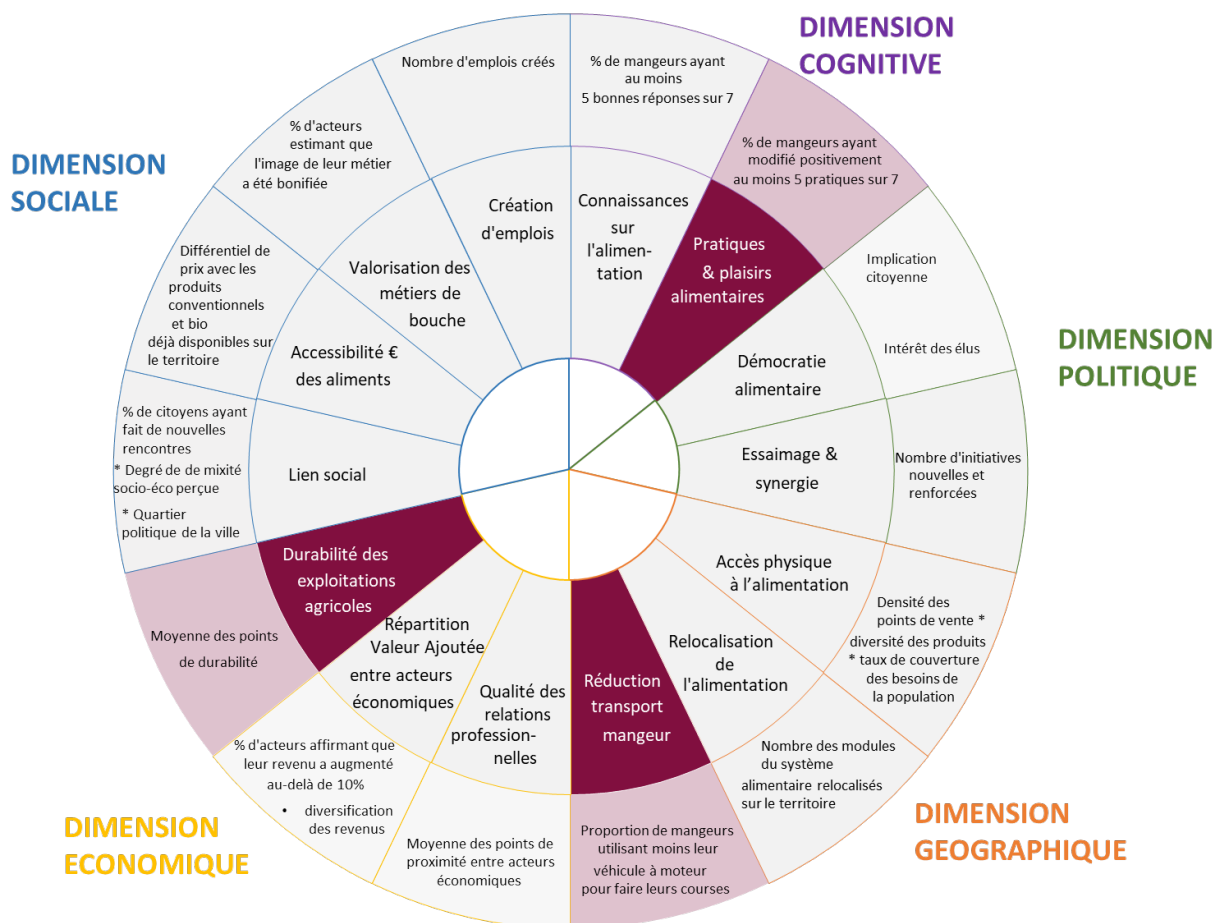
DIMENSION COGNITIVE

% de mangeurs ayant au moins 5 bonnes réponses sur 7

% de mangeurs ayant modifié positivement au moins 5 pratiques sur 7

Connaissances sur l'alimentation

Pratiques & plaisirs alimentaires

DIMENSION POLITIQUE

Implication citoyenne

Intérêt des élus

Démocratie alimentaire

Essaimage & synergie

Nombre d'initiatives nouvelles et renforcées

DIMENSION GEOGRAPHIQUE

Accès physique à l'alimentation

Densité des points de vente * diversité des produits * taux de couverture des besoins de la population

Relocalisation de l'alimentation

Nombre des modules du système alimentaire relocalisés sur le territoire

Réduction transport mangeur

Proportion de mangeurs utilisant moins leur véhicule à moteur pour faire leurs courses

DIMENSION ECONOMIQUE

Qualité des relations professionnelles

Moyenne des points de proximité entre acteurs économiques

Répartition Valeur Ajoutée entre acteurs économiques

% d'acteurs affirmant que leur revenu a augmenté au-delà de 10%

• diversification des revenus

Durabilité des exploitations agricoles

Moyenne des points de durabilité

DIMENSION SOCIALE

Lien social

% de citoyens ayant fait de nouvelles rencontres

* Degré de de mixité socio-éco perçue

* Quartier politique de la ville

Accessibilité € des aliments

Différentiel de prix avec les produits conventionnels et bio déjà disponibles sur le territoire

Valorisation des métiers de bouche

% d'acteurs estimant que l'image de leur métier a été bonifiée

Création d'emplois

Nombre d'emplois créés